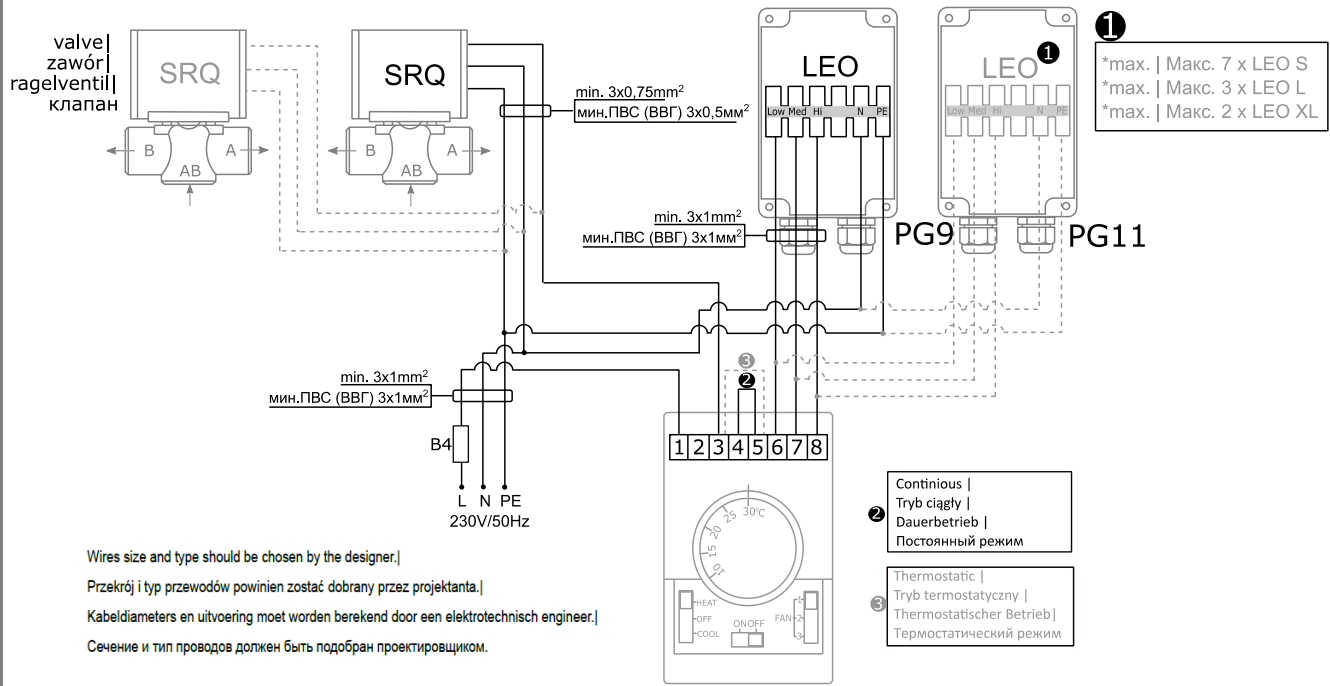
valve|
zawór|
ragelventil|
клапан

SRQ

B AB A

SRQ

B AB A

min. 3x0,75mm$^2$
мин.ПВС (ВВГ) 3x0,5мм$^2$

LEO

Low Med Hi N PE

LEO ❶

Low Med Hi N PE

❶
*max. | Макс. 7 x LEO S
*max. | Макс. 3 x LEO L
*max. | Макс. 2 x LEO XL

min. 3x1mm$^2$
мин.ПВС (ВВГ) 3x1мм$^2$

PG9 PG11

❸
❷

min. 3x1mm$^2$
мин.ПВС (ВВГ) 3x1мм$^2$

B4

L N PE
230V/50Hz

1 2 3 4 5 6 7 8

30°C 25 20 15 10

HEAT
OFF
COOL

ON OFF

FAN 1 2 3

❷
Continious |
Tryb ciągły |
Dauerbetrieb |
Постоянный режим

❸
Thermostatic |
Tryb termostatyczny |
Thermostatischer Betrieb|
Термостатический режим

Wires size and type should be chosen by the designer.|
Przekrój i typ przewodów powinien zostać dobrany przez projektanta.|
Kabeldiameters en uitvoering moet worden berekend door een elektrotechnisch engineer.|
Сечение и тип проводов должен быть подобран проектировщиком.